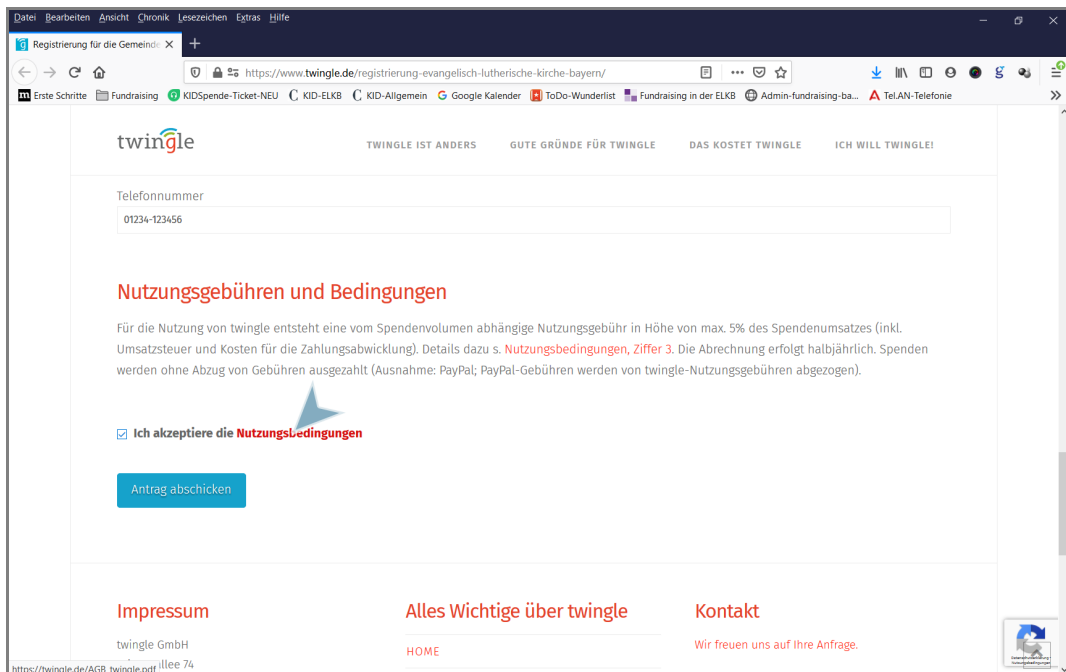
Datei Bearbeiten Ansicht Chronik Lesezeichen Extras Hilfe

Registrierung für die Gemeinde ×

https://www.twingle.de/registrierung-evangelisch-lutherische-kirche-bayern/

Erste Schritte Fundraising KIDSpende-Ticket-NEU KID-ELKB KID-Allgemein Google Kalender ToDo-Wunderlist Fundraising in der ELKB Admin-fundraising-ba... Tel.AN-Telefonie

twingle

TWINGLE IST ANDERS GUTE GRÜNDE FÜR TWINGLE DAS KOSTET TWINGLE ICH WILL TWINGLE!

Telefonnummer

01234-123456

Nutzungsgebühren und Bedingungen

Für die Nutzung von twingle entsteht eine vom Spendenvolumen abhängige Nutzungsgebühr in Höhe von max. 5% des Spendenumsatzes (inkl. Umsatzsteuer und Kosten für die Zahlungsabwicklung). Details dazu s. Nutzungsbedingungen, Ziffer 3. Die Abrechnung erfolgt halbjährlich. Spenden werden ohne Abzug von Gebühren ausgezahlt (Ausnahme: PayPal; PayPal-Gebühren werden von twingle-Nutzungsgebühren abgezogen).

Ich akzeptiere die Nutzungsbedingungen

Antrag abschicken

Impressum

twingle GmbH

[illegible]allee 74

https://twingle.de/AGB_twingle.pdf

Alles Wichtige über twingle

HOME

Kontakt

Wir freuen uns auf Ihre Anfrage.